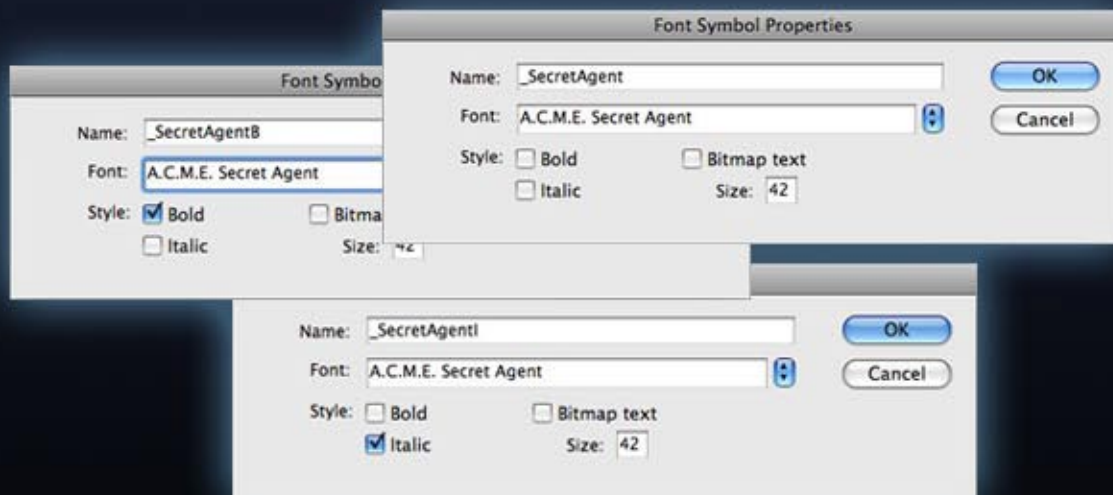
Font Symbol Properties

Name: _SecretAgent

Font: A.C.M.E. Secret Agent

Style: Bold
Italic

Bitmap text

Size: 42

OK

Cancel

Font Symbo

Name: _SecretAgentB

Font: A.C.M.E. Secret Agent

Style: Bold
Italic

Bitmap

Size: 42

Name: _SecretAgentI

Font: A.C.M.E. Secret Agent

Style: Bold
Italic

Bitmap text

Size: 42

OK

Cancel